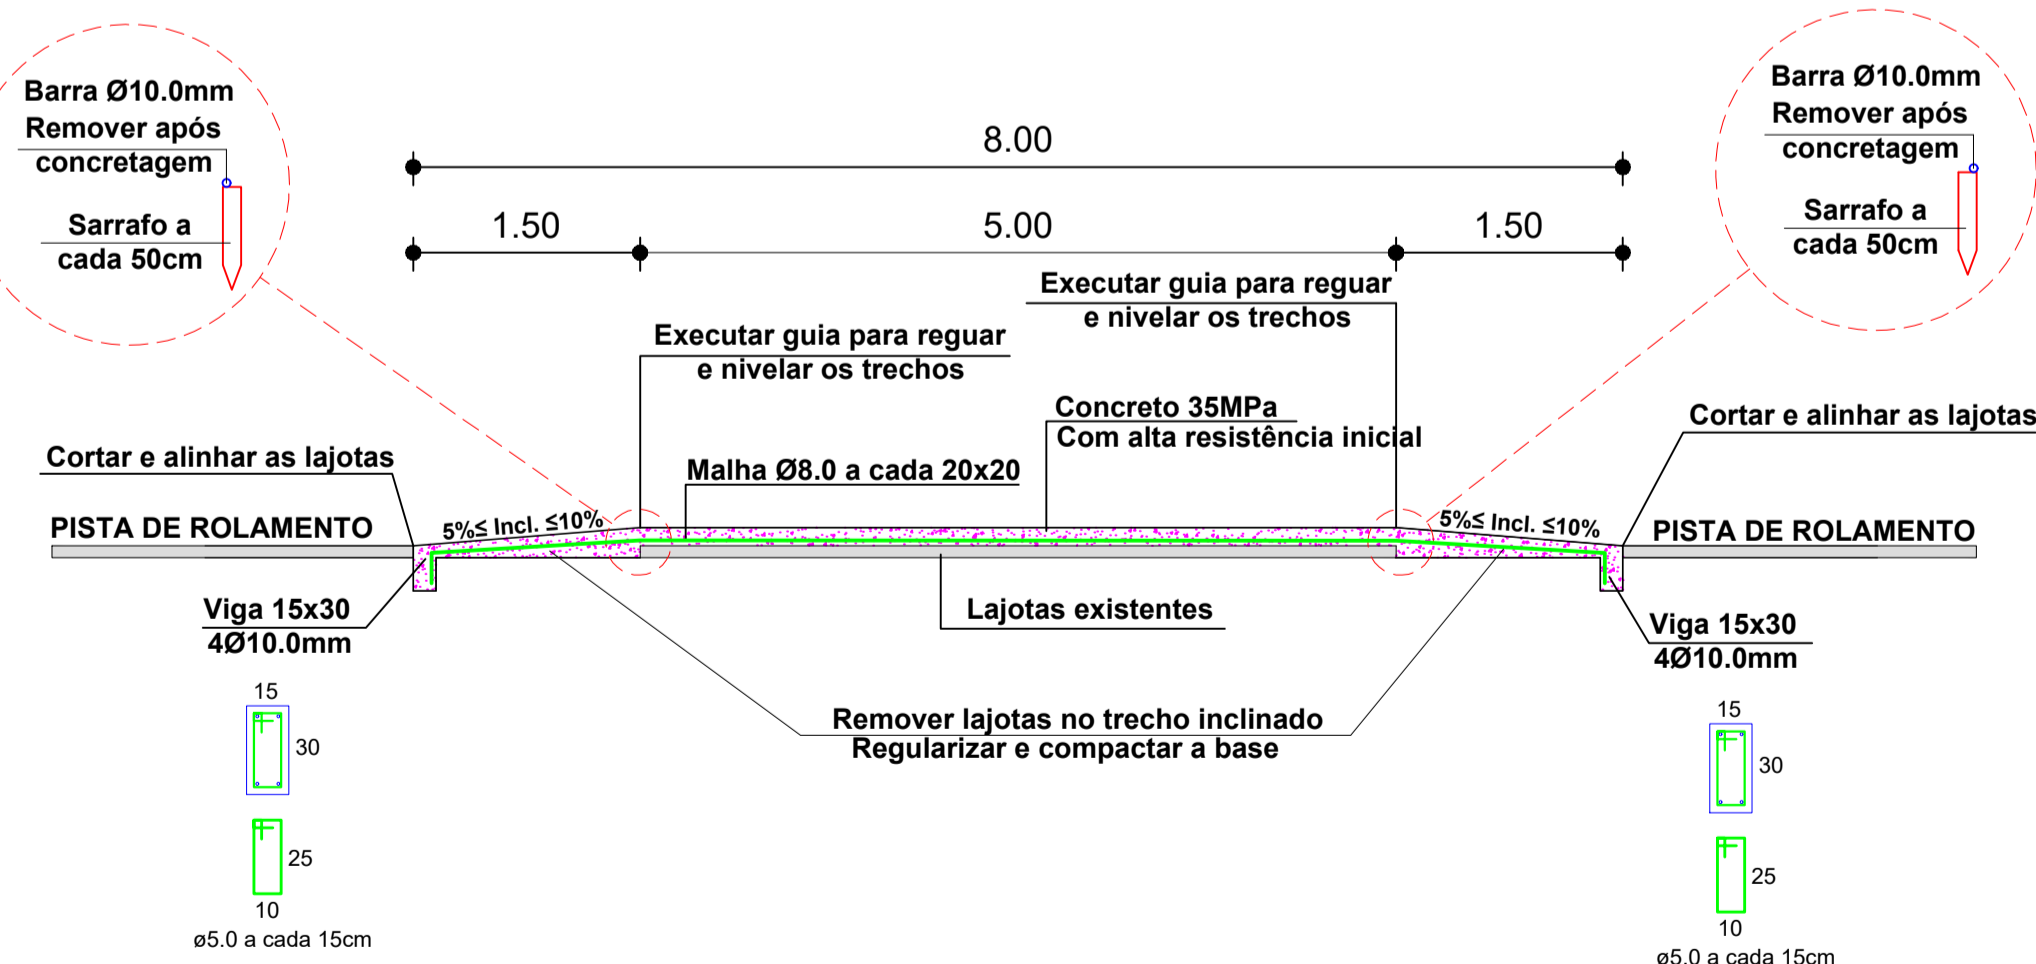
Barra Ø10.0mm
Remover após
concretagem

Sarrafo a
cada 50cm

8.00

1.50

5.00

1.50

Barra Ø10.0mm
Remover após
concretagem

Sarrafo a
cada 50cm

Executar guia para reguar
e nivelar os trechos

Executar guia para reguar
e nivelar os trechos

Concreto 35MPa
Com alta resistência inicial

Cortar e alinhar as lajotas

Cortar e alinhar as lajotas

Malha Ø8.0 a cada 20x20

PISTA DE ROLAMENTO

5%≤ Incl. ≤10%

5%≤ Incl. ≤10%

PISTA DE ROLAMENTO

Viga 15x30
4Ø10.0mm

Lajotas existentes

Viga 15x30
4Ø10.0mm

15
30

Remover lajotas no trecho inclinado
Regularizar e compactar a base

15
30

25
10
ø5.0 a cada 15cm

25
10
ø5.0 a cada 15cm